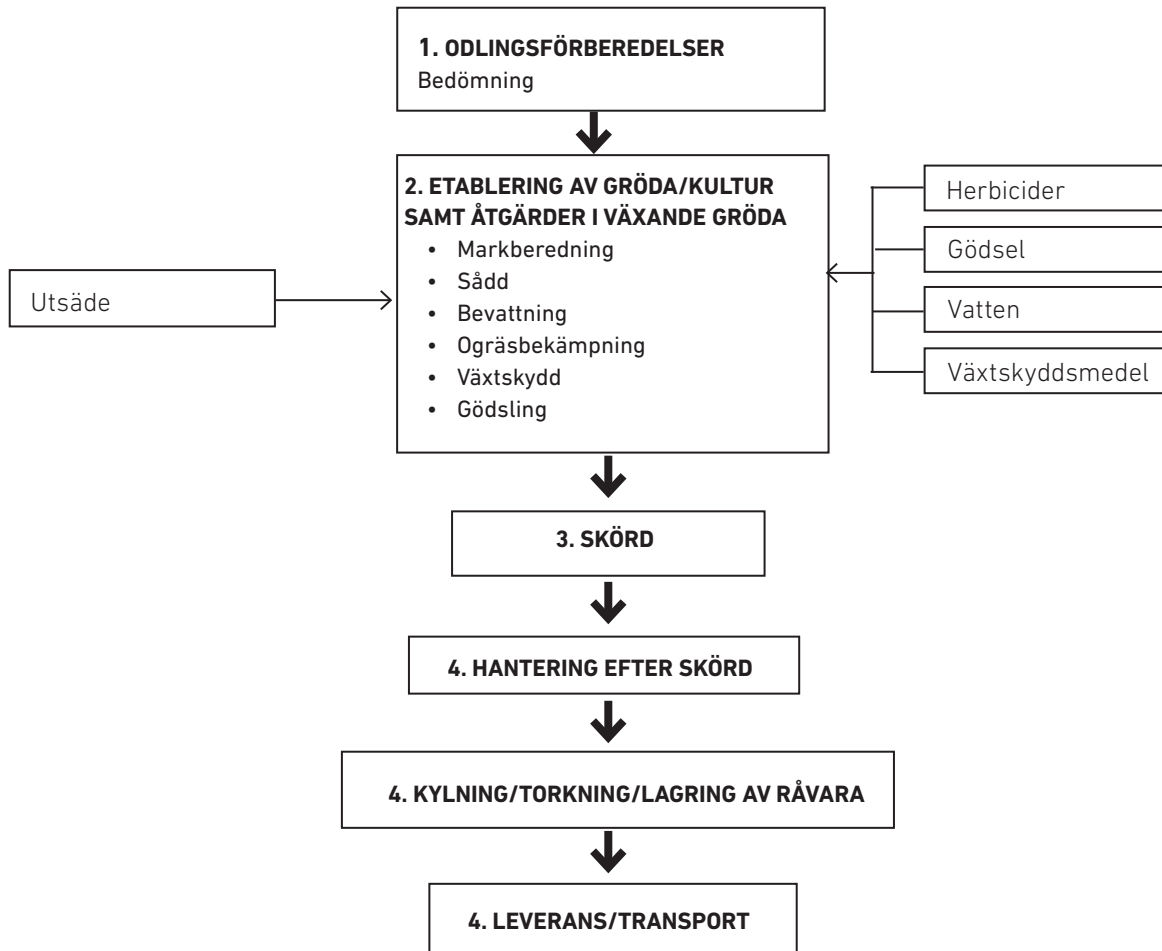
1. ODLINGSFÖRBEREDELSER
Bedömning

2. ETABLERING AV GRÖDA/KULTUR SAMT ÅTGÄRDER I VÄXANDE GRÖDA
• Markberedning
• Sådd
• Bevattning
• Ogräsbekämpning
• Växtskydd
• Gödsling

Utsäde

Herbicider

Gödsel

Vatten

Växtskyddsmedel

3. SKÖRD

4. HANTERING EFTER SKÖRD

4. KYLNING/TORKNING/LAGRING AV RÅVARA

4. LEVERANS/TRANSPORT